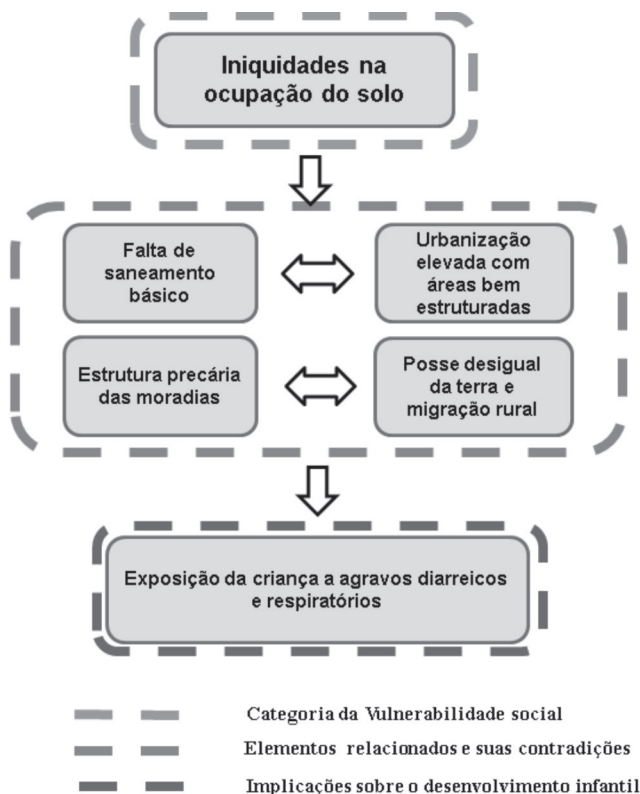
Iniquidades na ocupação do solo

Falta de saneamento básico

Urbanização elevada com áreas bem estruturadas

Estrutura precária das moradias

Posse desigual da terra e migração rural

Exposição da criança a agravos diarreicos e respiratórios

Categoria da Vulnerabilidade social

Elementos relacionados e suas contradições

Implicações sobre o desenvolvimento infantil